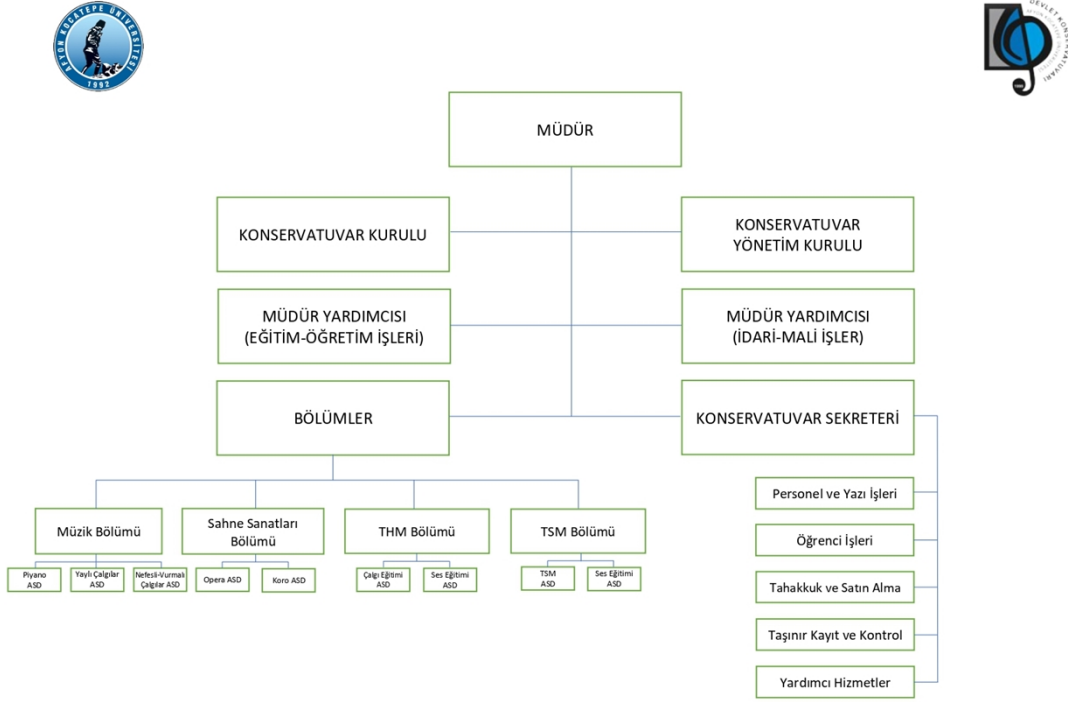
AFYON KOCATEPE ÜNİVERSİTESİ
1992

DEVLET KONSERVATUVARI

MÜDÜR

KONSERVATUVAR KURULU

KONSERVATUVAR YÖNETİM KURULU

MÜDÜR YARDIMCISI (EĞİTİM-ÖĞRETİM İŞLERİ)

MÜDÜR YARDIMCISI (İDARİ-MALİ İŞLER)

BÖLÜMLER

KONSERVATUVAR SEKRETERİ

Müzik Bölümü

Sahne Sanatları Bölümü

THM Bölümü

TSM Bölümü

Piyano ASD

Yaylı Çalgılar ASD

Nefesli-Vurmalı Çalgılar ASD

Opera ASD

Koro ASD

Çalgı Eğitimi ASD

Ses Eğitimi ASD

TSM ASD

Ses Eğitimi ASD

Personel ve Yazı İşleri

Öğrenci İşleri

Tahakkuk ve Satın Alma

Taşınır Kayıt ve Kontrol

Yardımcı Hizmetler